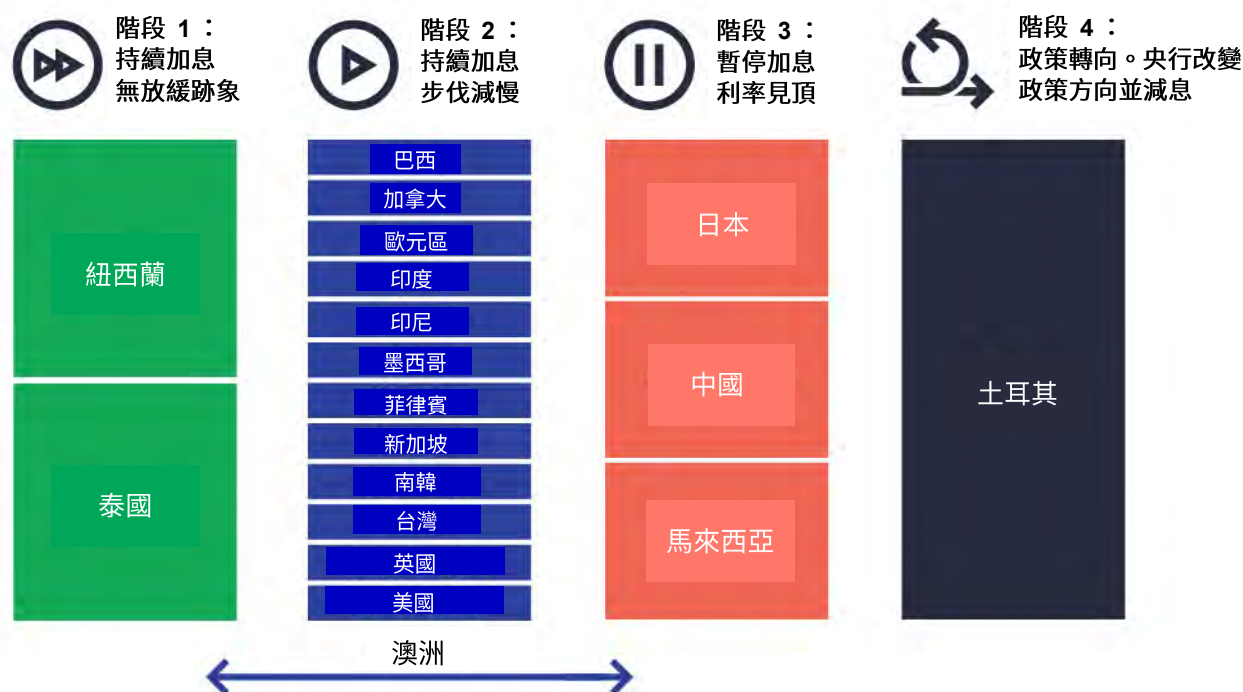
階段 1：
持續加息
無放緩跡象

階段 2：
持續加息
步伐減慢

階段 3：
暫停加息
利率見頂

階段 4：
政策轉向。央行改變
政策方向並減息

紐西蘭

泰國

巴西
加拿大
歐元區
印度
印尼
墨西哥
菲律賓
新加坡
南韓
台灣
英國
美國

日本

中國

馬來西亞

土耳其

澳洲